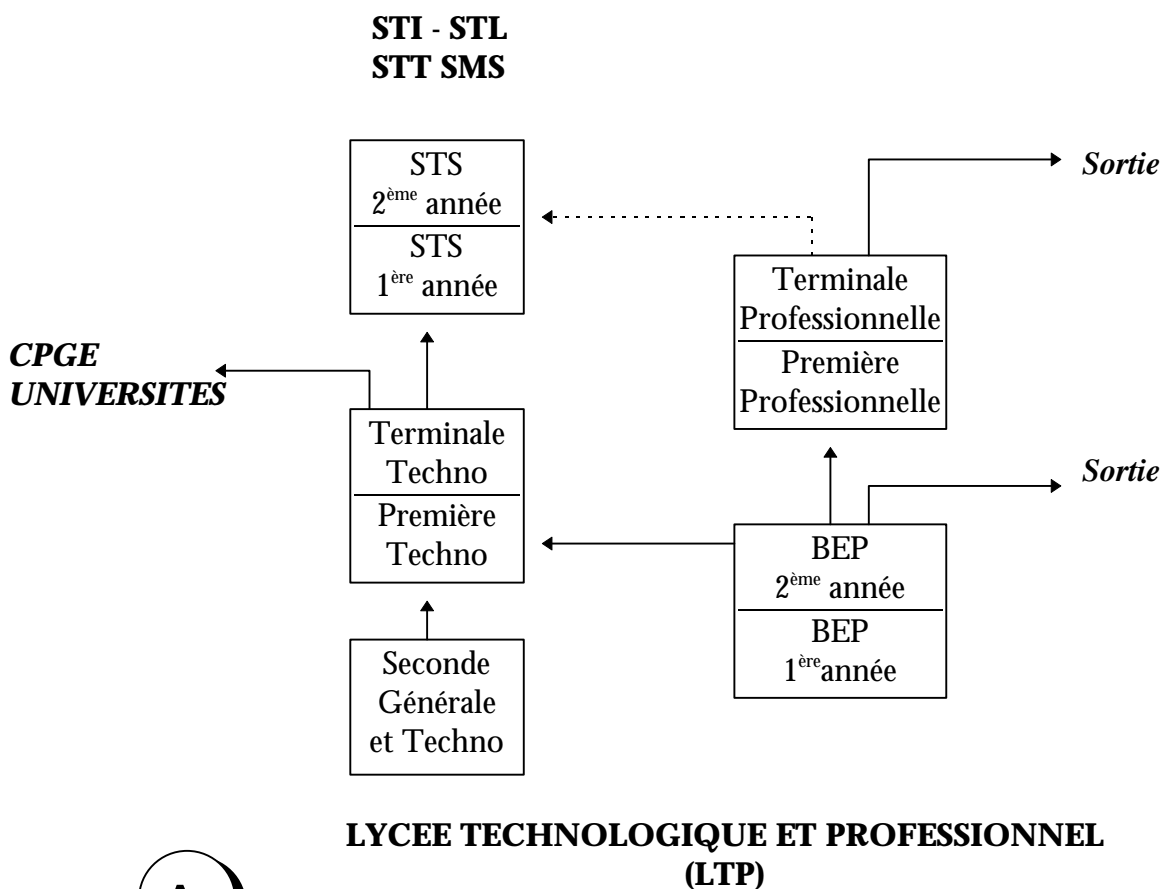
STI - STL
STT SMS

STS
$2^{ème}$ année

STS
$1^{ère}$ année

Sortie

Terminale Professionnelle

Première Professionnelle

CPGE
UNIVERSITES

Terminale Techno

Première Techno

Sortie

BEP
$2^{ème}$ année

BEP
$1^{ère}$année

Seconde Générale et Techno

LYCEE TECHNOLOGIQUE ET PROFESSIONNEL (LTP)

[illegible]